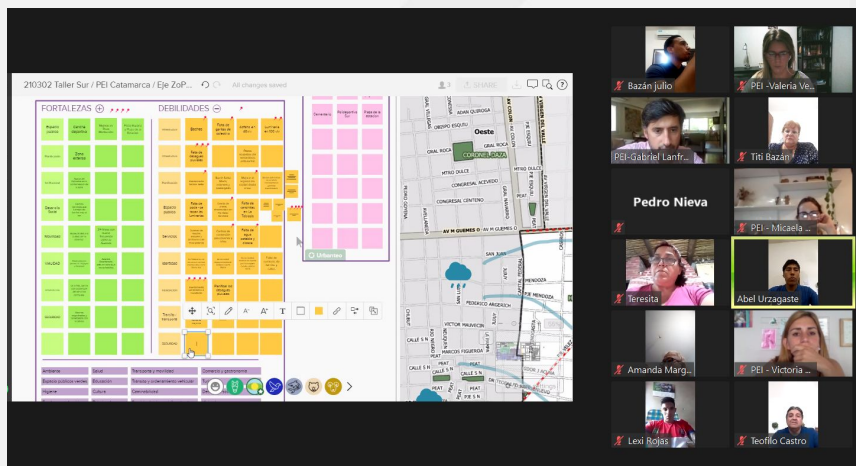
210302 Taller Sur / PEI Catamarca / Eje ZoP... All changes saved

FORTALEZAS
DEBILIDADES

Seguridad
Servicios
Salud
Espacio público
Educación
Vivienda
Vecinos

Urbanismo

Oeste
CORONEL DAZA
AV M GUEMES
AV COLON
SAN JUAN
MENDOZA
PEDRO ARGENCIA
VICTOR MAUVECIN
MARCOS FIGUEROA
CALLE 5 N
GRAL ROCA
MTRO DULCE
CONGRESAL ACEVEDO
CONGRESAL CENTENO

Ambiente
Salud
Transporte y movilidad
Comercio y producción
Espacios públicos verdes
Educación
Cultura
Conectividad

Bazán Julio
PEI -Valeria Ve...
PEI-Gabriel Lanfr...
Titi Bazán
Pedro Nieva
PEI - Micaela ...
Teresita
Abel Urzagaste
Amanda Marg...
PEI - Victoria ...
Lexi Rojas
Teofilo Castro